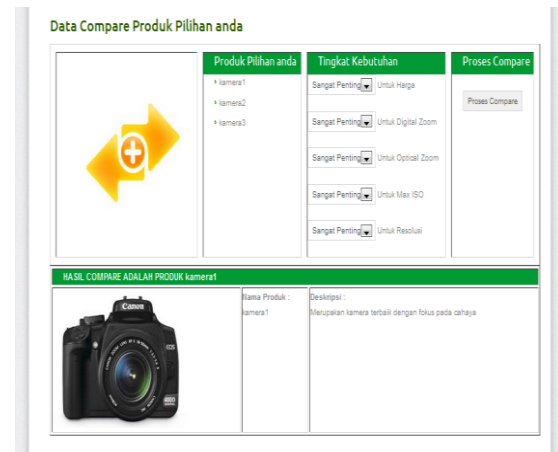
Data Compare Produk Pilihan anda

Produk Pilihan anda

kamera1

kamera2

kamera3

Tingkat Kebutuhan

Sangat Penting Untuk Harga

Sangat Penting Untuk Digital Zoom

Sangat Penting Untuk Optical Zoom

Sangat Penting Untuk Max ISO

Sangat Penting Untuk Resolusi

Proses Compare

Proses Compare

HASIL COMPARE ADALAH PRODUK kamera1

Canon

Nama Produk :

kamera1

Deskripsi :

Merupakan kamera terbaik dengan fokus pada cahaya